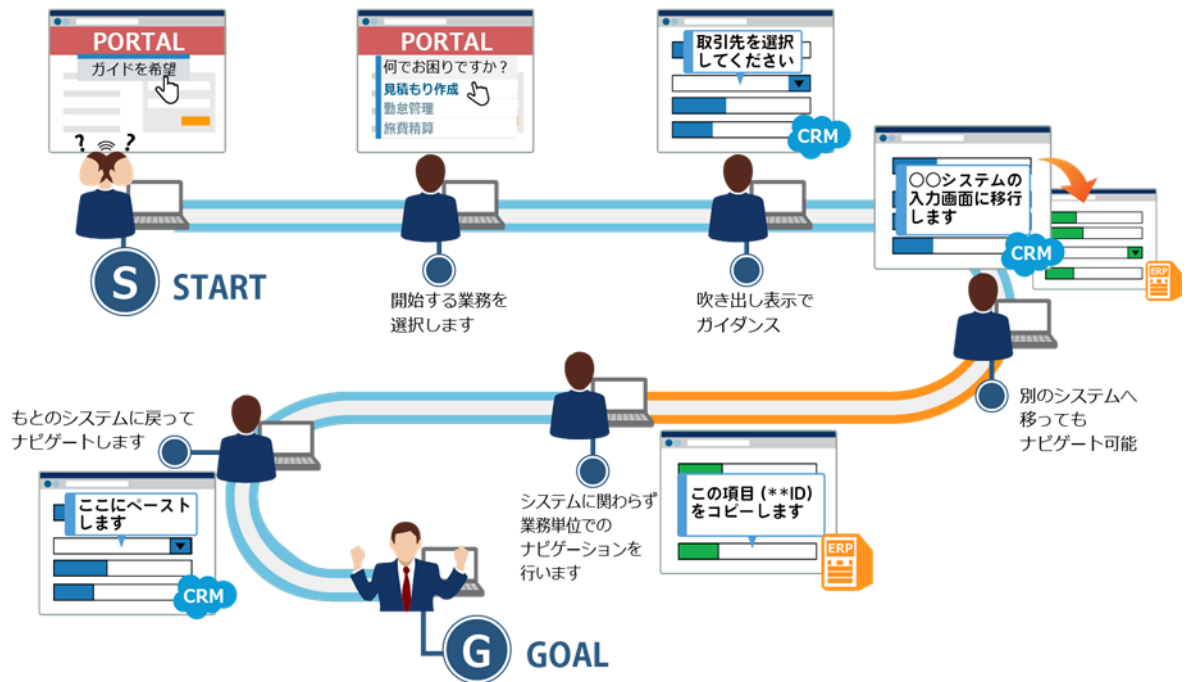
PORTAL
ガイドを希望
? ?

S START

PORTAL
何でお困りですか？
見積もり作成
勤怠管理
旅費精算

開始する業務を選択します

取引先を選択してください
CRM

吹き出し表示でガイダンス

○○システムの入力画面に移行します
CRM
ERP

別のシステムへ移ってもナビゲート可能

この項目（**ID）をコピーします
ERP

システムに関わらず業務単位でのナビゲーションを行います

もとのシステムに戻ってナビゲートします

ここにペーストします
CRM

G GOAL